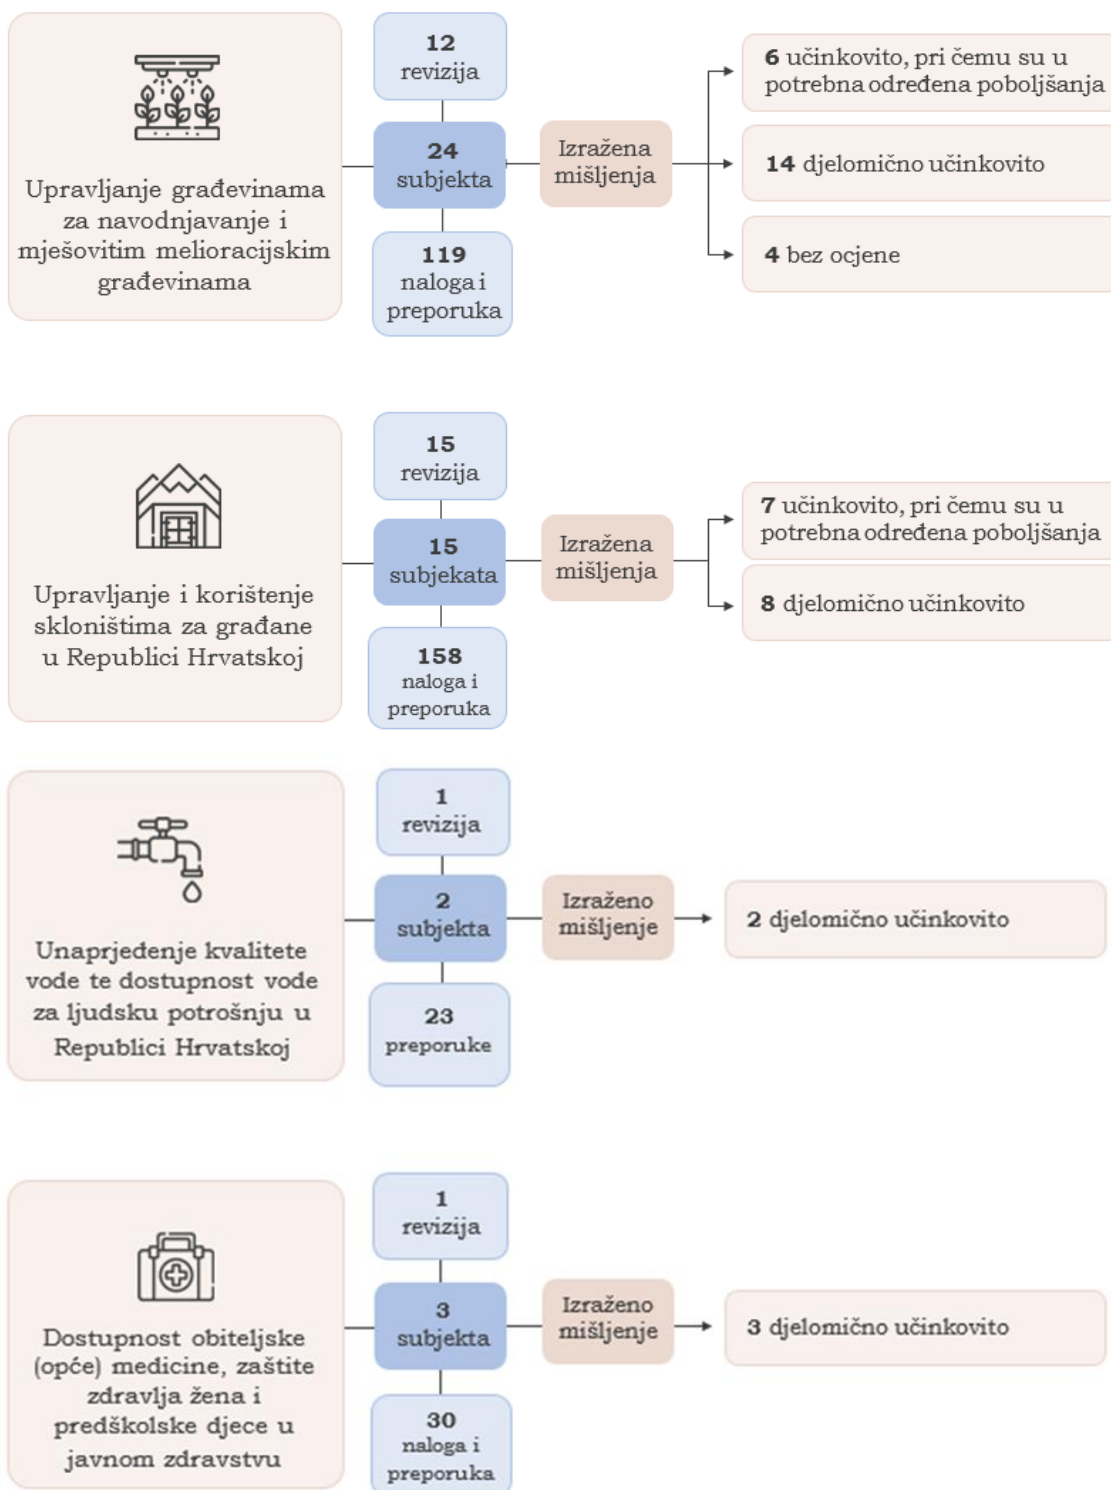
Upravljanje građevinama za navodnjavanje i mješovitim melioracijskim građevinama

12 revizija

24 subjekta

119 naloga i preporuka

Izražena mišljenja

6 učinkovito, pri čemu su u potrebna određena poboljšanja

14 djelomično učinkovito

4 bez ocjene

Upravljanje i korištenje skloništima za građane u Republici Hrvatskoj

15 revizija

15 subjekata

158 naloga i preporuka

Izražena mišljenja

7 učinkovito, pri čemu su u potrebna određena poboljšanja

8 djelomično učinkovito

Unaprjeđenje kvalitete vode te dostupnost vode za ljudsku potrošnju u Republici Hrvatskoj

1 revizija

2 subjekta

23 preporuke

Izraženo mišljenje

2 djelomično učinkovito

Dostupnost obiteljske (opće) medicine, zaštite zdravlja žena i predškolske djece u javnom zdravstvu

1 revizija

3 subjekta

30 naloga i preporuka

Izraženo mišljenje

3 djelomično učinkovito